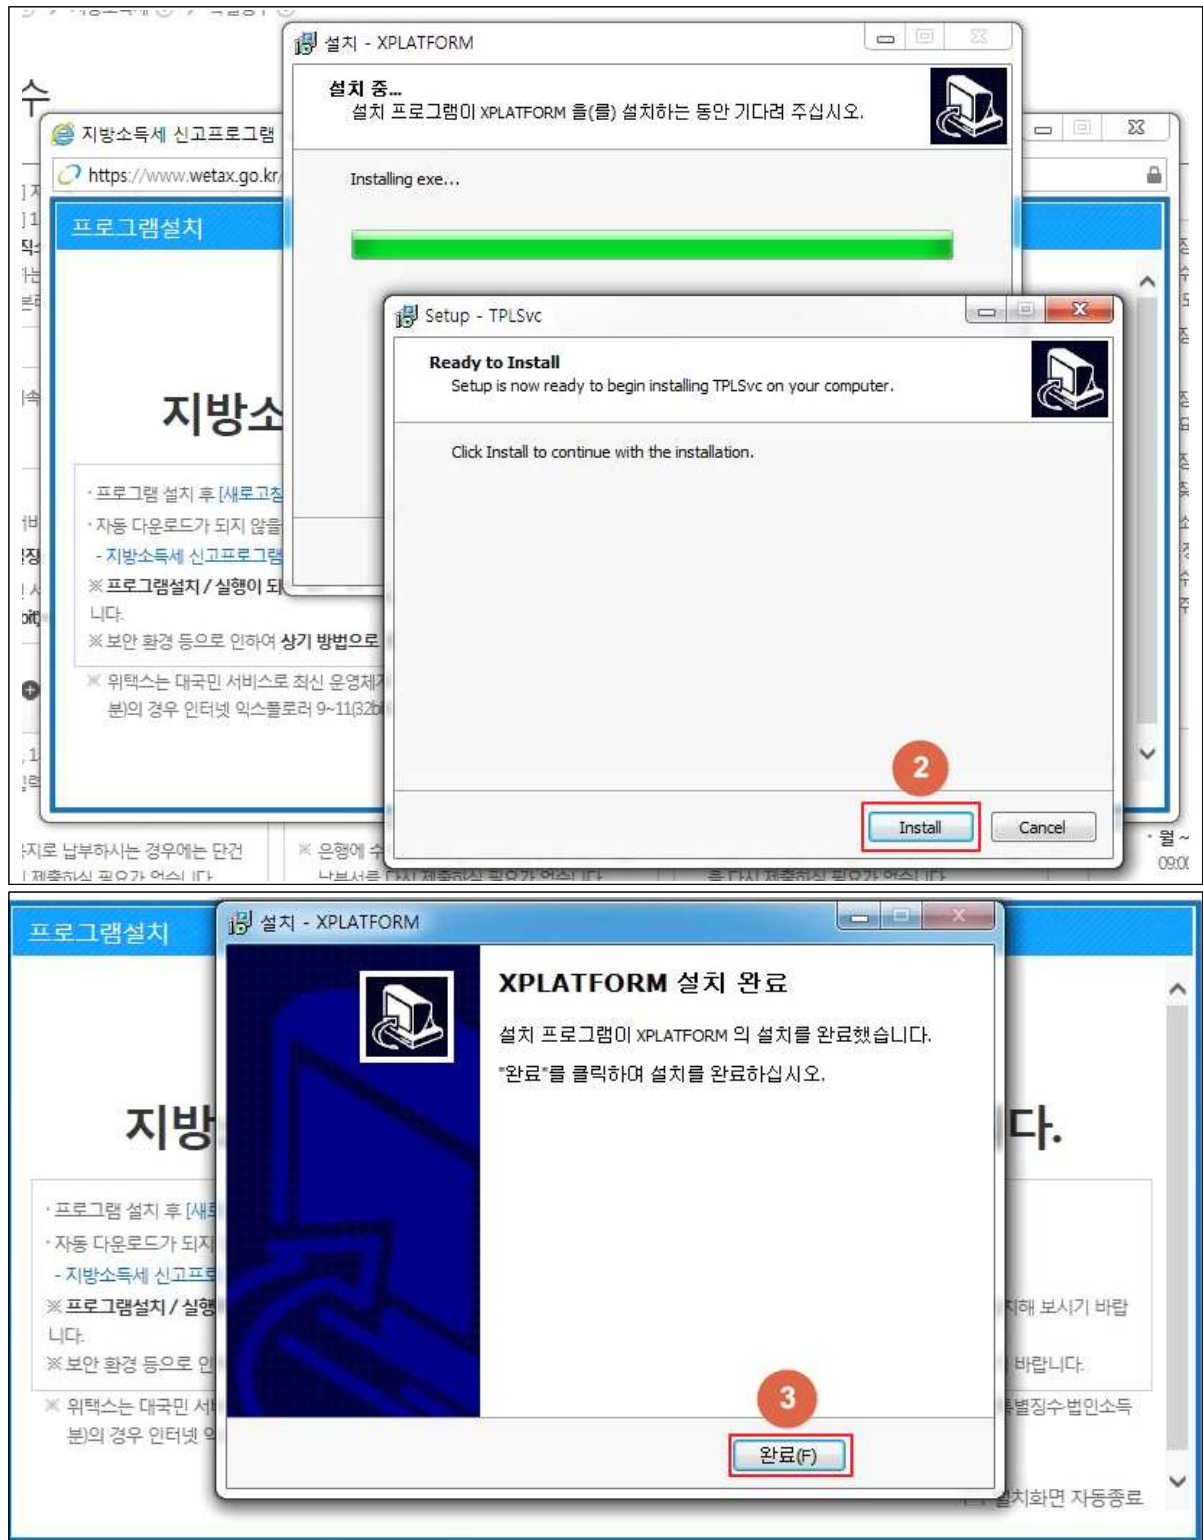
수

설치 - XPLATFORM

설치 중...
설치 프로그램이 XPLATFORM 을(를) 설치하는 동안 기다려 주십시오.

Installing exe...

지방소득세 신고프로그램

https://www.wetax.go.kr/

프로그램설치

지방소

· 프로그램 설치 후 [새로고침
· 자동 다운로드가 되지 않을
- 지방소득세 신고프로그램
※ 프로그램설치 / 실행이 되
니다.
※ 보안 환경 등으로 인하여 상기 방법으로
※ 위택스는 대국민 서비스로 최신 운영체
분)의 경우 인터넷 익스플로러 9~11(32b

Setup - TPLSvc

Ready to Install
Setup is now ready to begin installing TPLSvc on your computer.

Click Install to continue with the installation.

2

Install

Cancel

지로 납부하시는 경우에는 단건

※ 은행에 수

09:0

프로그램설치

설치 - XPLATFORM

XPLATFORM 설치 완료

설치 프로그램이 XPLATFORM 의 설치를 완료했습니다.

"완료"를 클릭하여 설치를 완료하십시오.

지방

다.

· 프로그램 설치 후 [새로
· 자동 다운로드가 되지
- 지방소득세 신고프로
※ 프로그램설치 / 실행
니다.
※ 보안 환경 등으로 인
※ 위택스는 대국민 서비
분)의 경우 인터넷 익

치해 보시기 바랍

바랍니다.

별징수법인소득

3

완료(F)

설치화면 자동종료